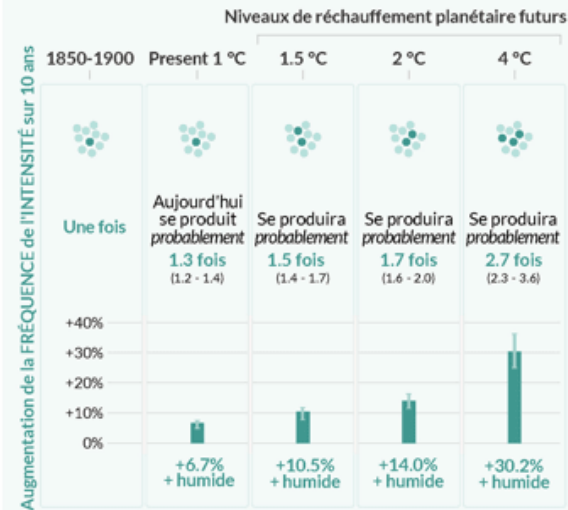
Niveaux de réchauffement planétaire futurs

Augmentation de la FRÉQUENCE de l'INTENSITÉ sur 10 ans

| 1850-1900 | Present 1 °C | 1.5 °C | 2 °C | 4 °C |
|---|---|---|---|---|
| Une fois | Aujourd'hui se produit *probablement* 1.3 fois (1.2 - 1.4) | Se produira *probablement* 1.5 fois (1.4 - 1.7) | Se produira *probablement* 1.7 fois (1.6 - 2.0) | Se produira *probablement* 2.7 fois (2.3 - 3.6) |

+40%
+30%
+20%
+10%
0%

| | +6.7% + humide | +10.5% + humide | +14.0% + humide | +30.2% + humide |
|---|---|---|---|---|